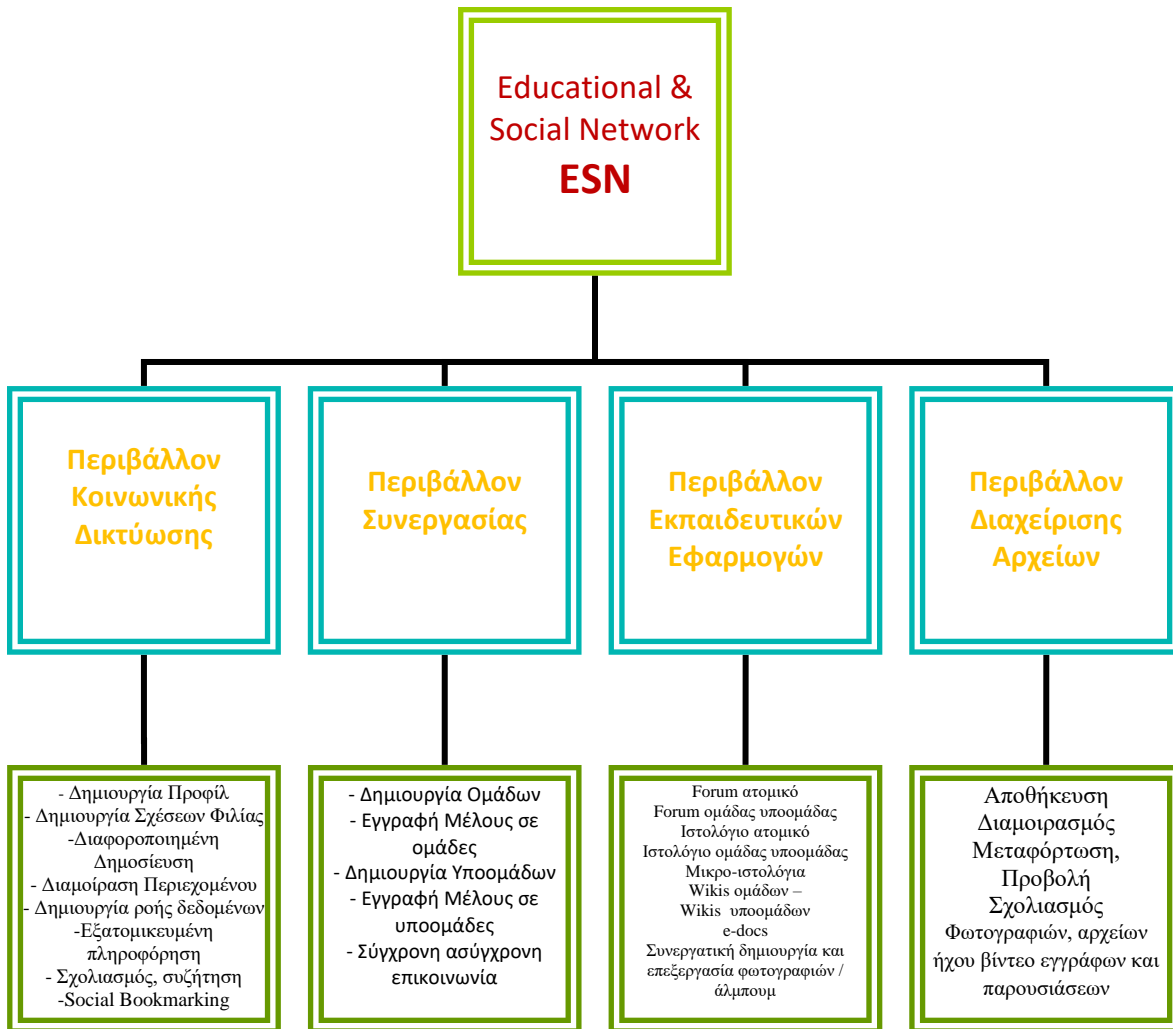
Educational & Social Network
ESN

Περιβάλλον Κοινωνικής Δικτύωσης

Περιβάλλον Συνεργασίας

Περιβάλλον Εκπαιδευτικών Εφαρμογών

Περιβάλλον Διαχείρισης Αρχείων

- Δημιουργία Προφίλ
- Δημιουργία Σχέσεων Φιλίας
-Διαφοροποιημένη Δημοσίευση
- Διαμοίραση Περιεχομένου
- Δημιουργία ροής δεδομένων
-Εξατομικευμένη πληροφόρηση
- Σχολιασμός, συζήτηση
-Social Bookmarking

- Δημιουργία Ομάδων
- Εγγραφή Μέλους σε ομάδες
- Δημιουργία Υποομάδων
- Εγγραφή Μέλους σε υποομάδες
- Σύγχρονη ασύγχρονη επικοινωνία

Forum ατομικό
Forum ομάδας υποομάδας
Ιστολόγιο ατομικό
Ιστολόγιο ομάδας υποομάδας
Μικρο-ιστολόγια
Wikis ομάδων –
Wikis υποομάδων
e-docs
Συνεργατική δημιουργία και επεξεργασία φωτογραφιών / άλμπουμ

Αποθήκευση
Διαμοιρασμός
Μεταφόρτωση,
Προβολή
Σχολιασμός
Φωτογραφιών, αρχείων ήχου βίντεο εγγράφων και παρουσιάσεων